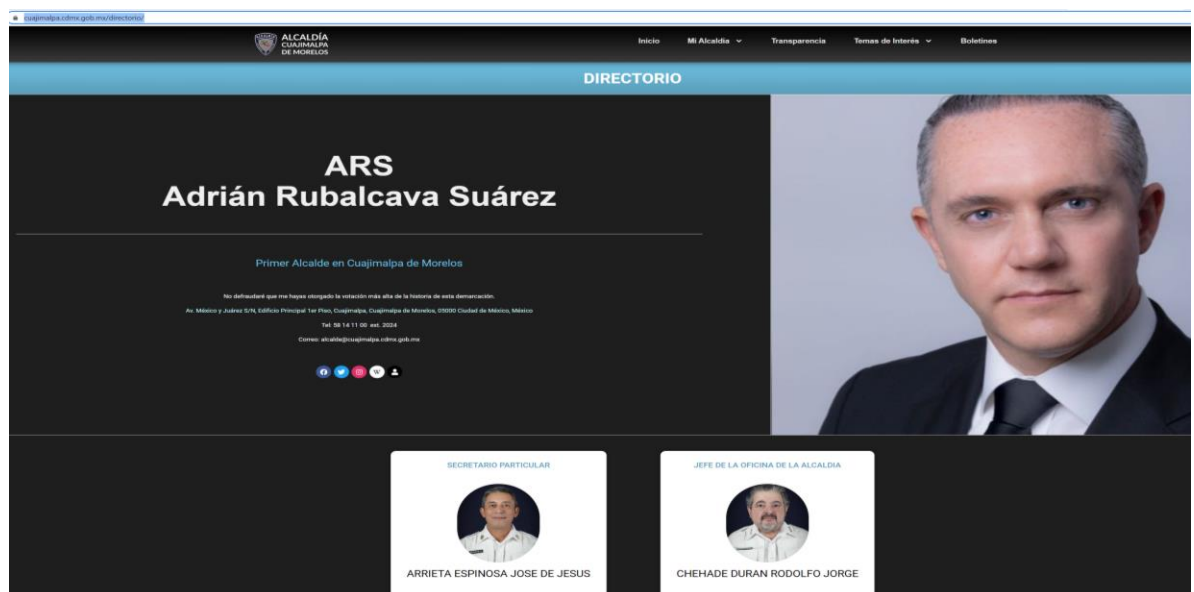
cuajimalpa.cdmx.gob.mx/directorio/

ALCALDÍA CUAJIMALPA DE MORELOS

Inicio Mi Alcaldía Transparencia Temas de Interés Boletines

DIRECTORIO

ARS
Adrián Rubalcava Suárez

Primer Alcalde en Cuajimalpa de Morelos

No defraudaré que me hayas otorgado la votación más alta de la historia de esta demarcación.

Av. México y Juárez S/N, Edificio Principal 1er Piso, Cuajimalpa, Cuajimalpa de Morelos, 05000 Ciudad de México, México

Tel: 58 14 11 00 ext. 2024

Correo: alcalde@cuajimalpa.cdmx.gob.mx

SECRETARIO PARTICULAR

ARRIETA ESPINOSA JOSE DE JESUS

JEFE DE LA OFICINA DE LA ALCALDIA

CHEHADE DURAN RODOLFO JORGE